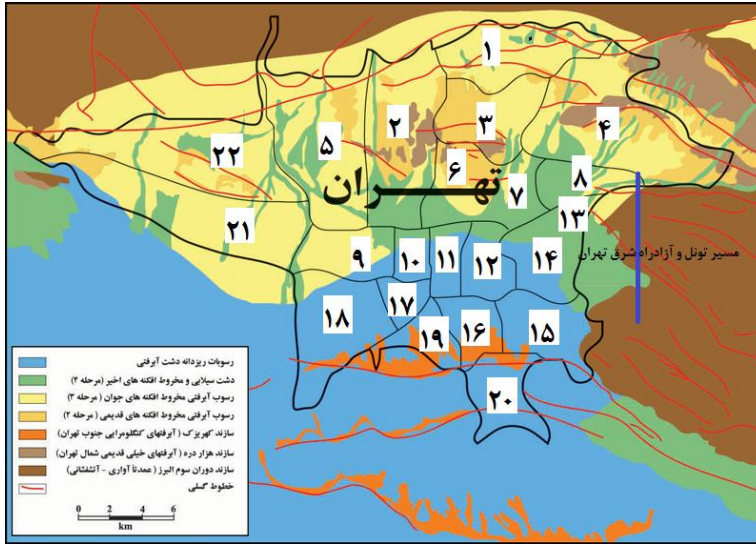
۱
۲
۳
۴
۵
۶
۷
۸
۹
۱۰
۱۱
۱۲
۱۳
۱۴
۱۵
۱۶
۱۷
۱۸
۱۹
۲۰
۲۱
۲۲
تهران
مسیر تونل و آزادراه شرق تهران

رسوبات ریزدانه دشت آبرفتی
دشت سیلابی و مخروط افکنه های اخیر (مرحله ۴)
رسوب آبرفتی مخروط افکنه های جوان (مرحله ۳)
رسوب آبرفتی مخروط افکنه های قدیمی (مرحله ۲)
سازند کهریزک (آبرفتهای کنگلومرایی جنوب تهران)
سازند هزار دره (آبرفتهای خیلی قدیمی شمال تهران)
سازند دوران سوم البرز (عمدتاً آواری - آتشفشانی)
خطوط گسلی

0 2 4 6
km